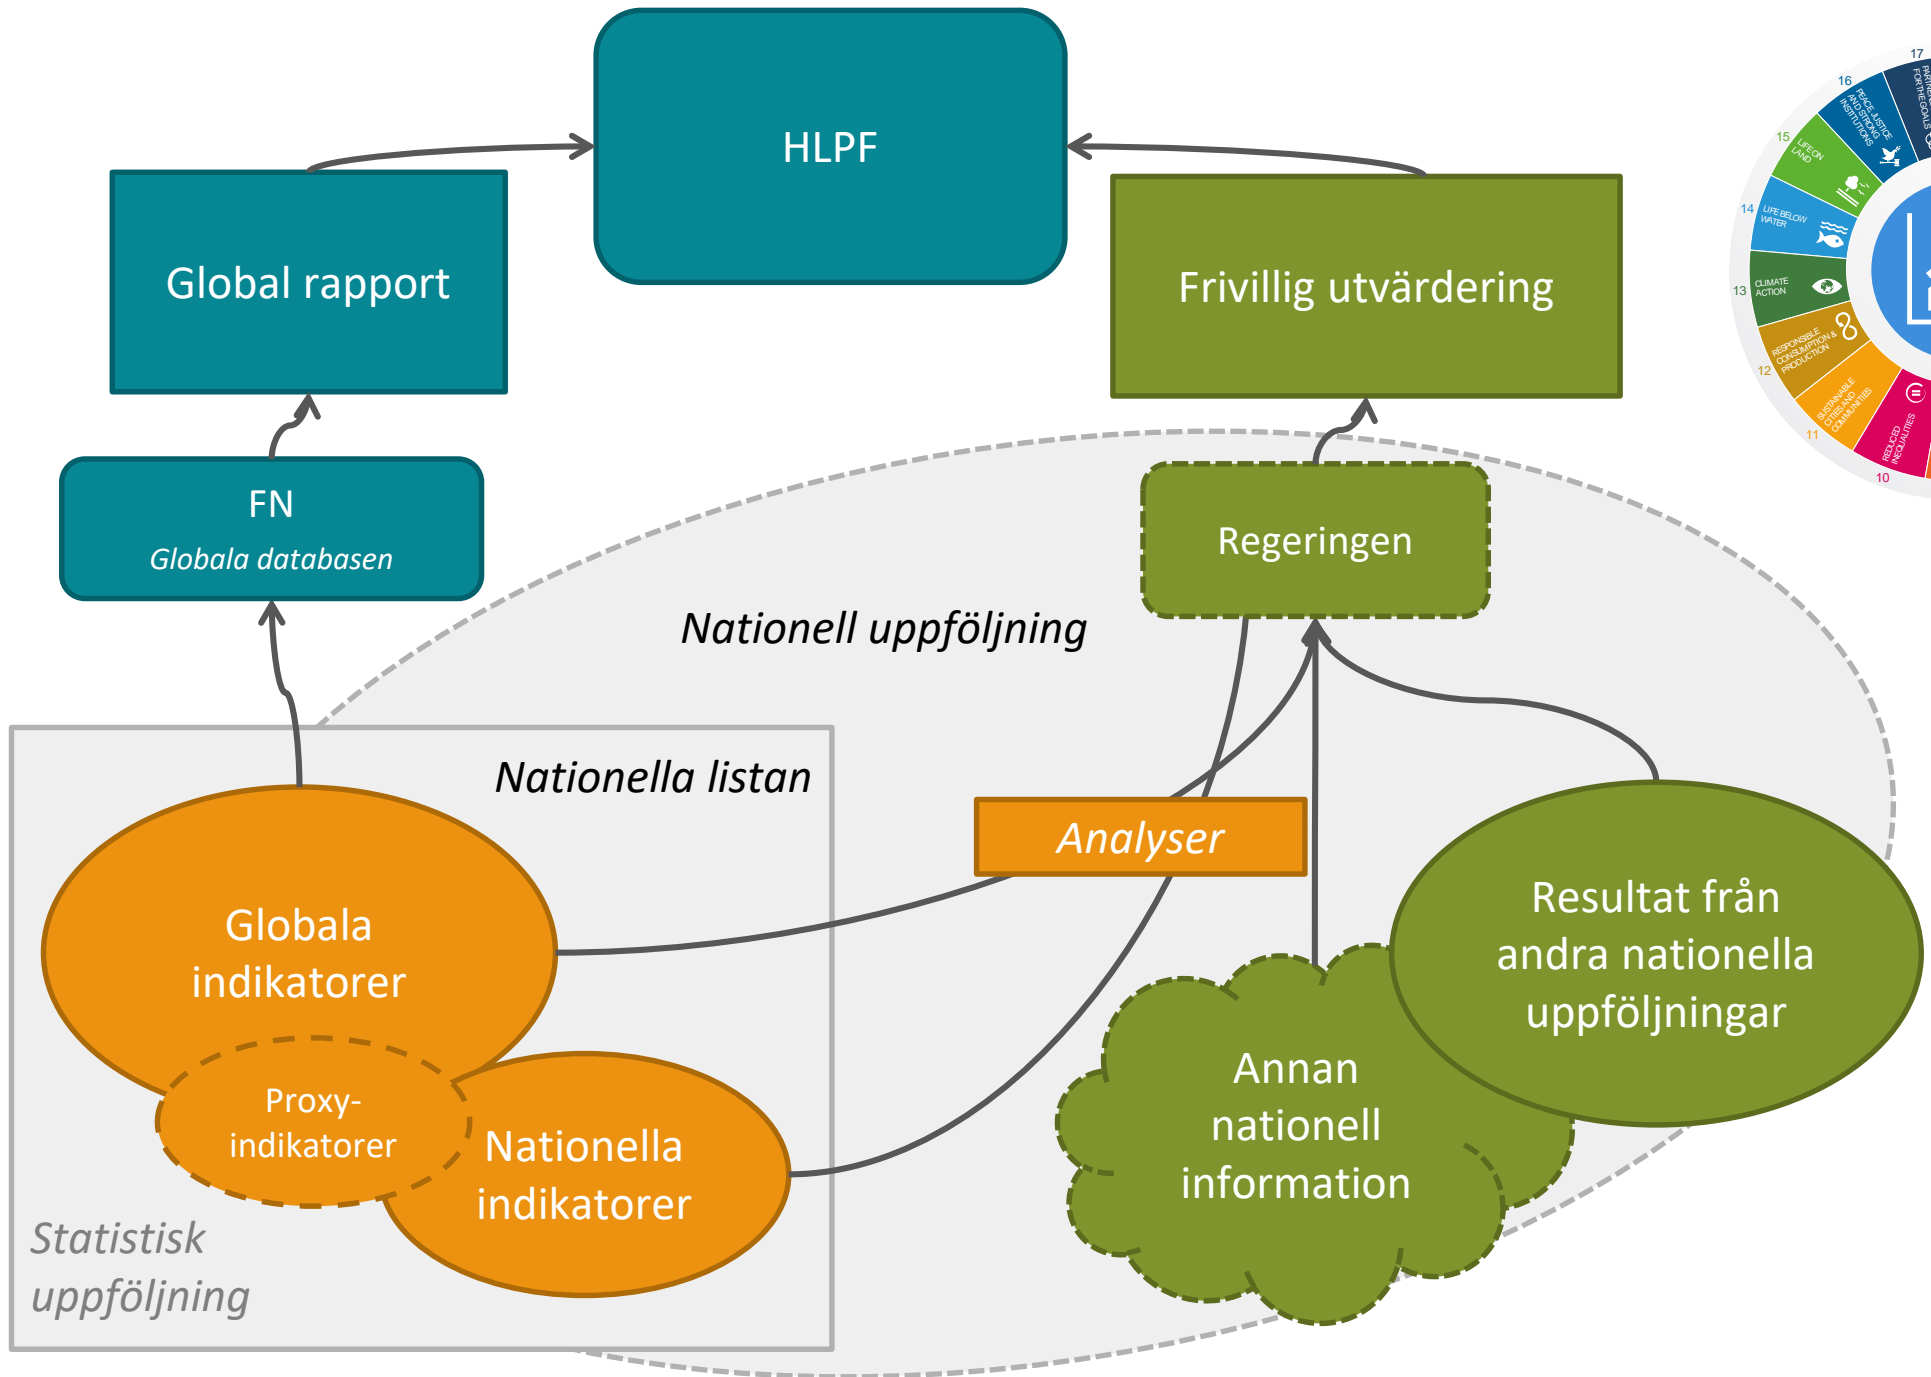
HLPF

Global rapport

Frivillig utvärdering

FN

Globala databasen

Regeringen

Nationell uppföljning

Nationella listan

Analyser

Globala indikatorer

Proxy-indikatorer

Nationella indikatorer

Statistisk uppföljning

Resultat från andra nationella uppföljningar

Annan nationell information

17 PARTNERSHIPS FOR THE GOALS

16 PEACE, JUSTICE AND STRONG INSTITUTIONS

15 LIFE ON LAND

14 LIFE BELOW WATER

13 CLIMATE ACTION

12 RESPONSIBLE CONSUMPTION & PRODUCTION

11 SUSTAINABLE CITIES AND COMMUNITIES

10 REDUCED INEQUALITIES